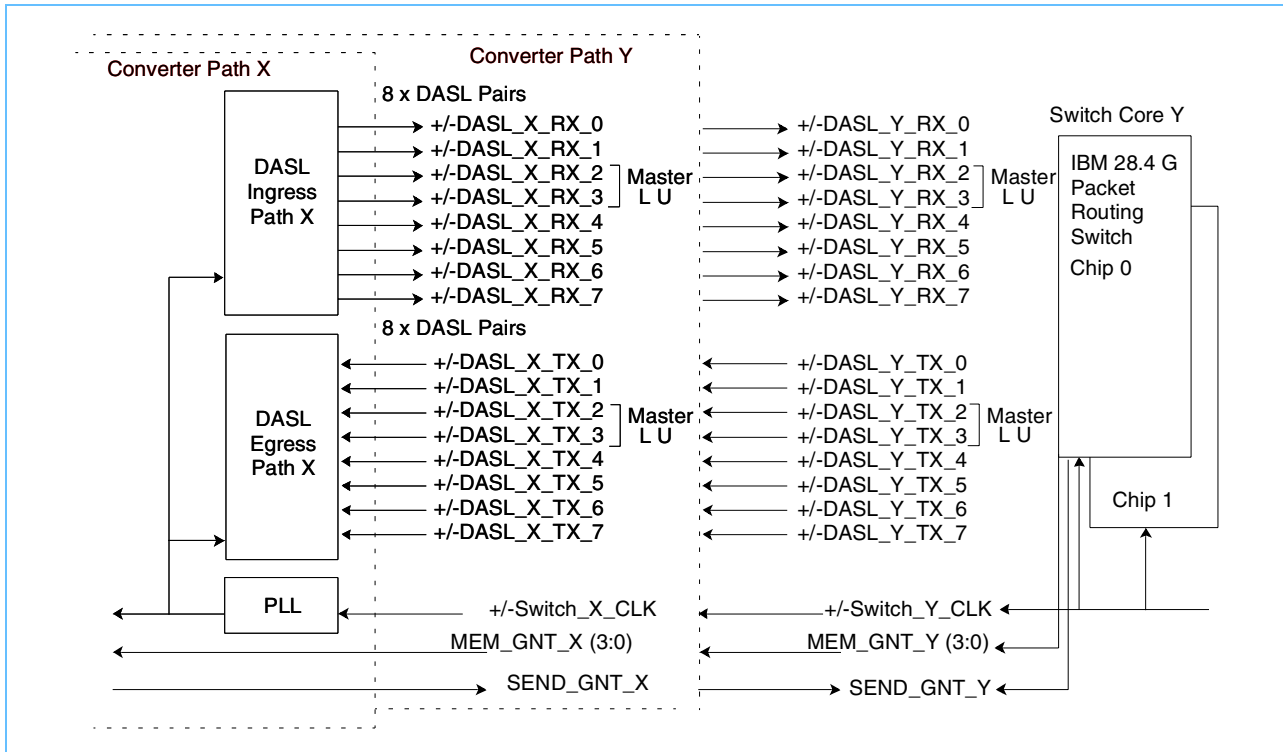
Converter Path X

Converter Path Y

8 x DASL Pairs

DASL Ingress Path X

+/-DASL_X_RX_0
+/-DASL_X_RX_1
+/-DASL_X_RX_2
+/-DASL_X_RX_3
Master L U
+/-DASL_X_RX_4
+/-DASL_X_RX_5
+/-DASL_X_RX_6
+/-DASL_X_RX_7

+/-DASL_Y_RX_0
+/-DASL_Y_RX_1
+/-DASL_Y_RX_2
+/-DASL_Y_RX_3
Master L U
+/-DASL_Y_RX_4
+/-DASL_Y_RX_5
+/-DASL_Y_RX_6
+/-DASL_Y_RX_7

Switch Core Y

IBM 28.4 G Packet Routing Switch

Chip 0

8 x DASL Pairs

DASL Egress Path X

+/-DASL_X_TX_0
+/-DASL_X_TX_1
+/-DASL_X_TX_2
+/-DASL_X_TX_3
Master L U
+/-DASL_X_TX_4
+/-DASL_X_TX_5
+/-DASL_X_TX_6
+/-DASL_X_TX_7

+/-DASL_Y_TX_0
+/-DASL_Y_TX_1
+/-DASL_Y_TX_2
+/-DASL_Y_TX_3
Master L U
+/-DASL_Y_TX_4
+/-DASL_Y_TX_5
+/-DASL_Y_TX_6
+/-DASL_Y_TX_7

Chip 1

PLL

+/-Switch_X_CLK
+/-Switch_Y_CLK
MEM_GNT_X (3:0)
MEM_GNT_Y (3:0)
SEND_GNT_X
SEND_GNT_Y